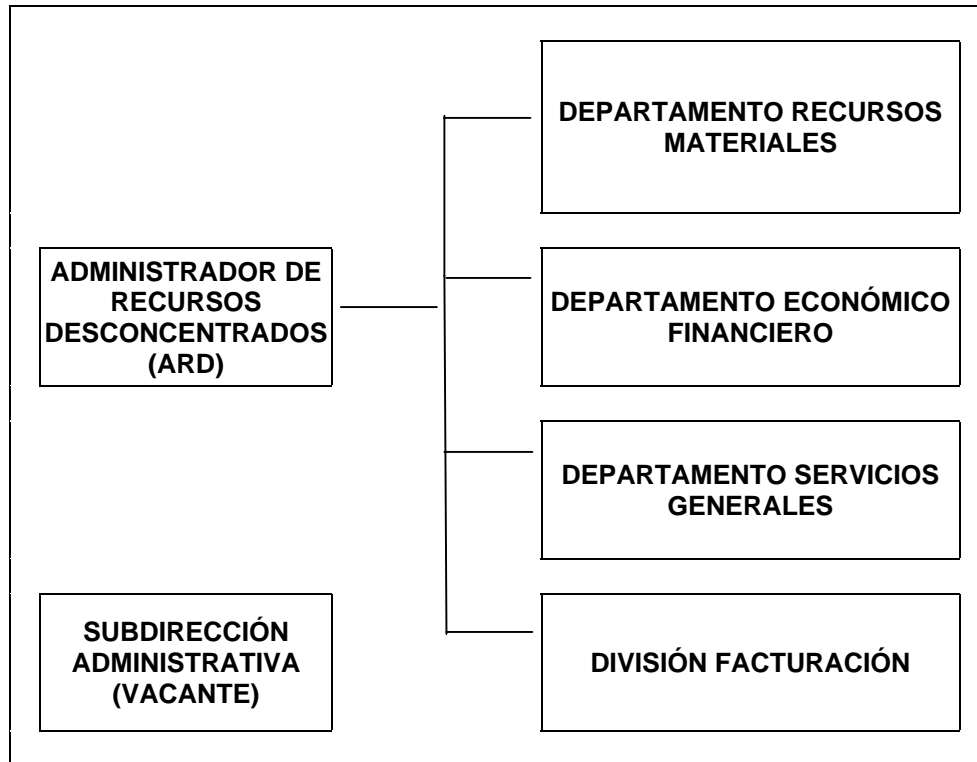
ADMINISTRADOR DE RECURSOS DESCONCENTRADOS (ARD)

DEPARTAMENTO RECURSOS MATERIALES

DEPARTAMENTO ECONÓMICO FINANCIERO

DEPARTAMENTO SERVICIOS GENERALES

DIVISIÓN FACTURACIÓN

SUBDIRECCIÓN ADMINISTRATIVA (VACANTE)